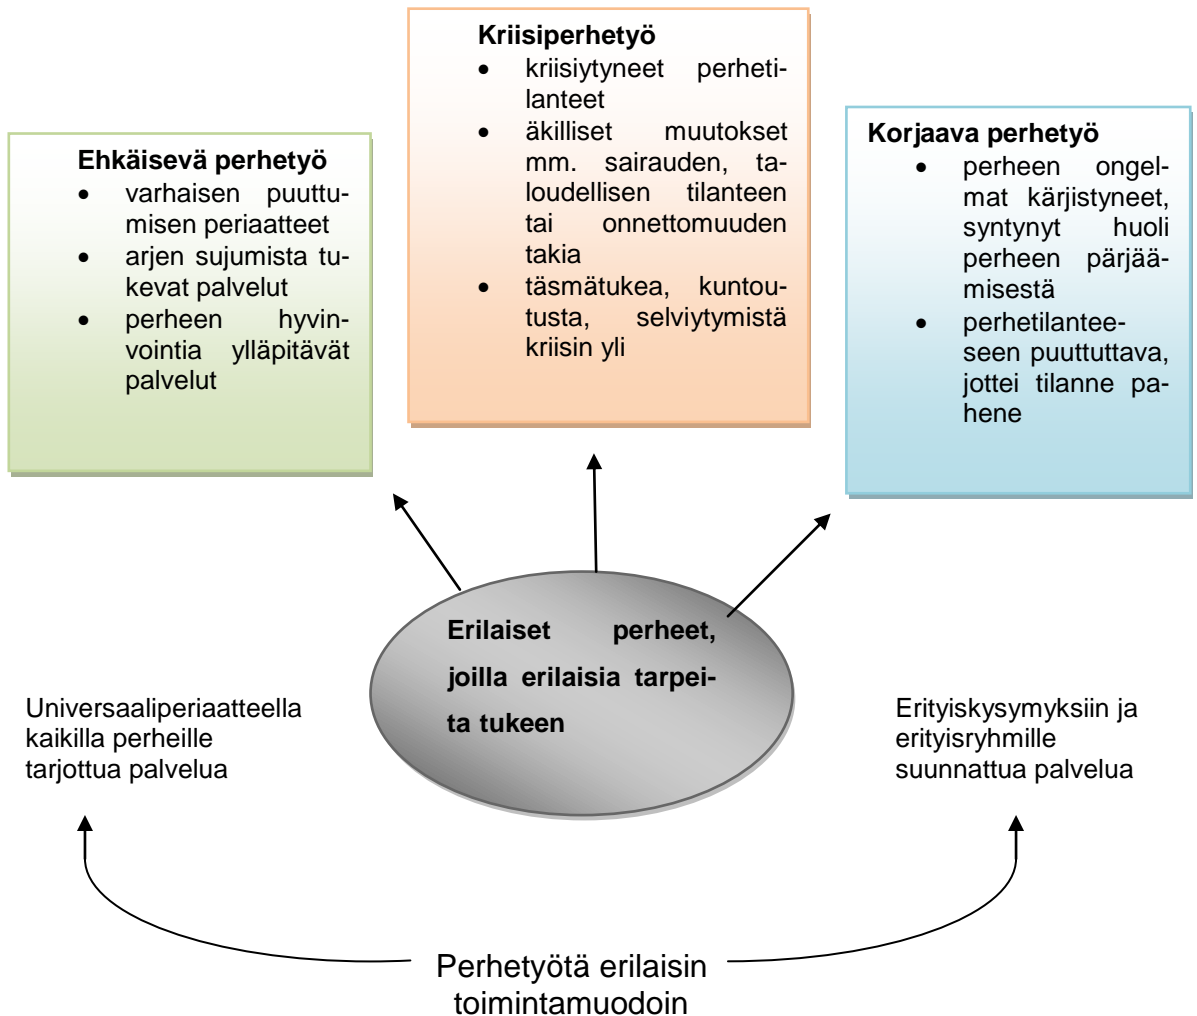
Kriisiperhetyö
- kriisiytyneet perhetilanteet
- äkilliset muutokset mm. sairauden, taloudellisen tilanteen tai onnettomuuden takia
- täsmätukea, kuntoutusta, selviytymistä kriisin yli

Ehkäisevä perhetyö
- varhaisen puuttumisen periaatteet
- arjen sujumista tukevat palvelut
- perheen hyvinvointia ylläpitävät palvelut

Korjaava perhetyö
- perheen ongelmat kärjistyneet, syntynyt huoli perheen pärjäämisestä
- perhetilanteeseen puututtava, jottei tilanne pahene

Erilaiset perheet, joilla erilaisia tarpeita tukeen

Universaaliperiaatteella kaikilla perheille tarjottua palvelua

Erityiskysymyksiin ja erityisryhmille suunnattua palvelua

Perhetyötä erilaisin toimintamuodoin